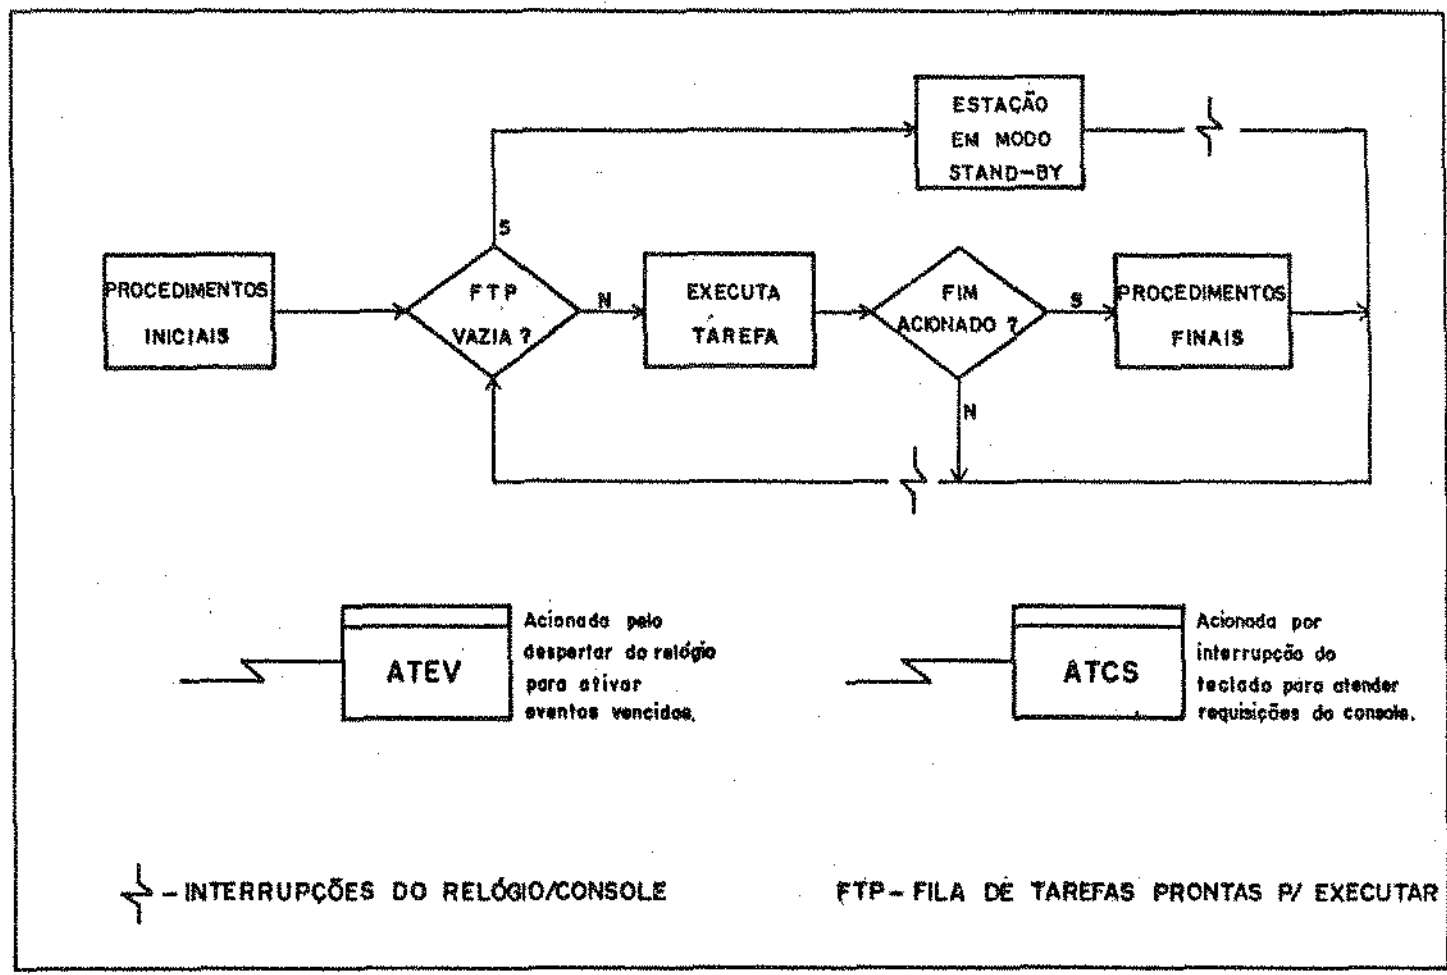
ESTAÇÃO EM MODO STAND-BY

S

PROCEDIMENTOS INICIAIS

FTP VAZIA ?

N

EXECUTA TAREFA

FIM ACIONADO ?

S

PROCEDIMENTOS FINAIS

N

ATEV

Acionada pelo despertar do relógio para ativar eventos vencidos.

ATCS

Acionada por interrupção do teclado para atender requisições do console.

– INTERRUPÇÕES DO RELÓGIO/CONSOLE

FTP – FILA DE TAREFAS PRONTAS P/ EXECUTAR